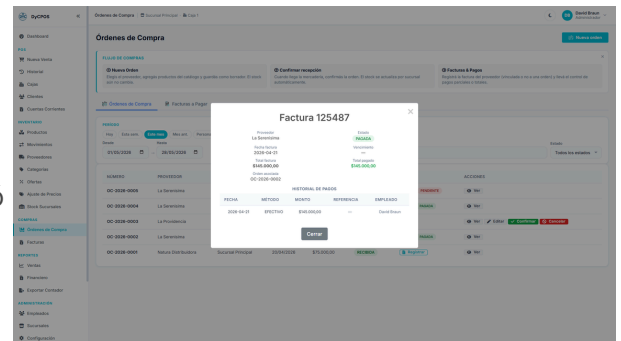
GyCPOS

Órdenes de Compra / Sucursal Principal / Caja 1

DB Daniel Bravo Administrador

Dashboard

POS

Nueva Venta

Historial

Cajas

Clientes

Cuentas Corrientes

INVENTARIO

Productos

Movimientos

Proveedores

Categorías

Ofertas

Ajuste de Precios

Stock Sucursales

COMPRAS

Órdenes de Compra

Facturas

REPORTES

Ventas

Reportes

Exportar Contador

ADMINISTRACIÓN

Empleados

Sucursales

Configuración

Órdenes de Compra

Nueva orden

FLUJO DE COMPRAS

Nueva Orden
Elegí el proveedor, agregá productos del catálogo y guardás como borrador. El detail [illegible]

Confirmar recepción
Cuando llega la mercadería, confirmás la orden. El stock se actualiza por sucursal automáticamente.

Facturas & Pagos
Registrá la factura del proveedor (vinculada o no a una orden) y llevá el control de pagos parciales o totales.

Órdenes de Compra

Facturas a Pagar

PERIODO

Hoy Esta sem. Este mes Mes ant. Personalizado

Desde 01/05/2026

Hasta 31/05/2026

Estado
Todos los estados

NÚMERO | PROVEEDOR

OC-2026-0005 La Serenísima

OC-2026-0004 La Serenísima

OC-2026-0003 La Providencia

OC-2026-0002 La Serenísima

OC-2026-0001 Natura Distribuidora Sucursal Principal 20/05/2026 $73.000,00 RECIBIDA Registrar

ACCIONES

PENDIENTE

Ver

Ver Editar Confirmar Cancelar

Ver

Ver

Factura 125487

Proveedor
La Serenísima

Estado
PAGADA

Fecha factura
2026-04-21

Vencimiento
—

Total factura
$145.000,00

Total pagado
$145.000,00

Orden asociada
OC-2026-0002

HISTORIAL DE PAGOS

| FECHA | MÉTODO | MONTO | REFERENCIA | EMPLEADO |
|---|---|---|---|---|
| 2026-04-21 | EFECTIVO | $145.000,00 | — | David Bravo |

Cerrar